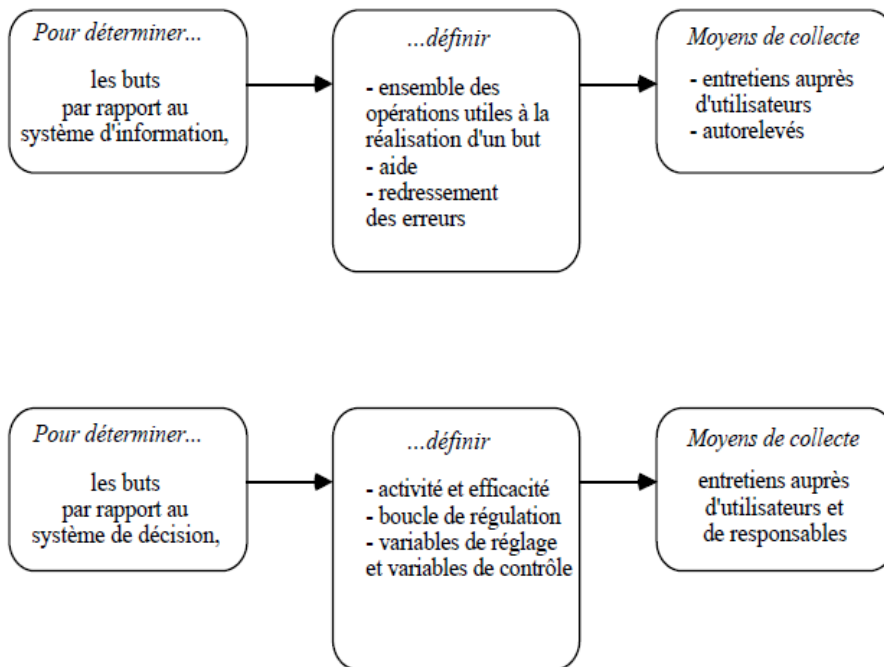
Pour déterminer...

les buts par rapport au système d'information,

...définir

- ensemble des opérations utiles à la réalisation d'un but
- aide
- redressement des erreurs

Moyens de collecte

- entretiens auprès d'utilisateurs
- autorelevés

Pour déterminer...

les buts par rapport au système de décision,

...définir

- activité et efficacité
- boucle de régulation
- variables de réglage et variables de contrôle

Moyens de collecte

entretiens auprès d'utilisateurs et de responsables